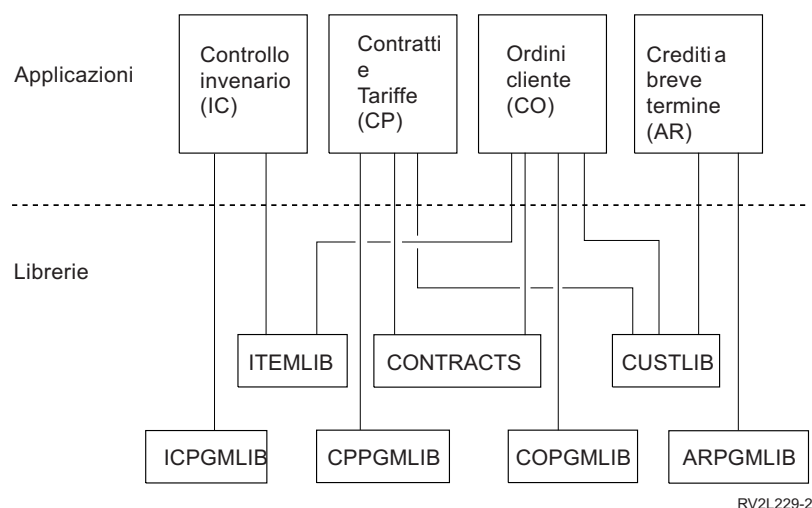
Applicazioni

Controllo invenario (IC)

Contratti e Tariffe (CP)

Ordini cliente (CO)

Crediti a breve termine (AR)

Librerie

ITEMLIB

CONTRACTS

CUSTLIB

ICPGMLIB

CPPGMLIB

COPGMLIB

ARPGMLIB

RV2L229-2